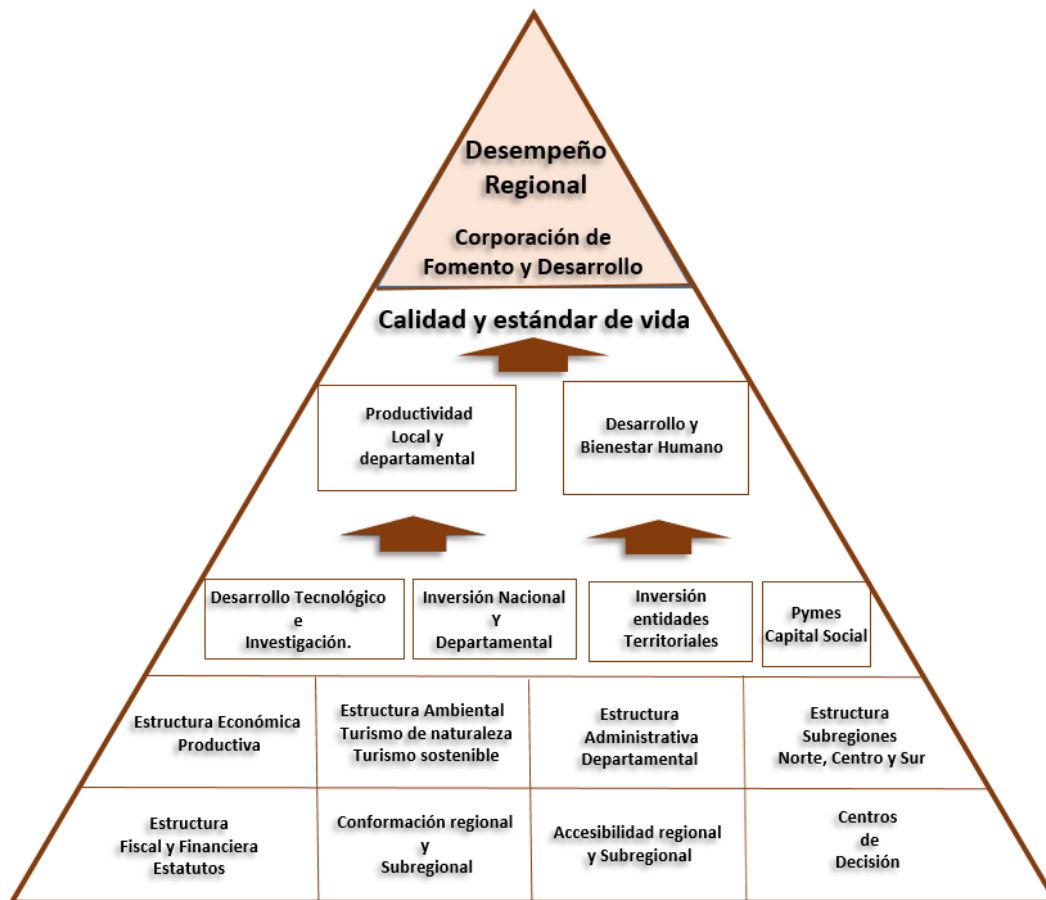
Desempeño Regional

Corporación de Fomento y Desarrollo

Calidad y estándar de vida

Productividad Local y departamental

Desarrollo y Bienestar Humano

Desarrollo Tecnológico e Investigación.

Inversión Nacional Y Departamental

Inversión entidades Territoriales

Pymes Capital Social

| Estructura Económica Productiva | Estructura Ambiental Turismo de naturaleza Turismo sostenible | Estructura Administrativa Departamental | Estructura Subregiones Norte, Centro y Sur |
|---|---|---|---|
| Estructura Fiscal y Financiera Estatutos | Conformación regional y Subregional | Accesibilidad regional y Subregional | Centros de Decisión |